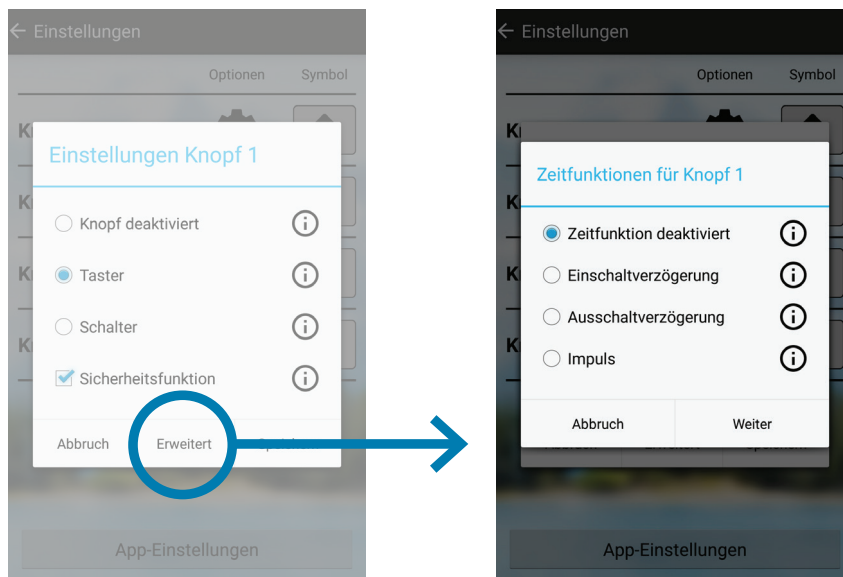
← Einstellungen

Optionen Symbol

Einstellungen Knopf 1

Knopf deaktiviert

Taster

Schalter

Sicherheitsfunktion

Abbruch Erweitert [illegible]

App-Einstellungen

← Einstellungen

Optionen Symbol

Zeitfunktionen für Knopf 1

Zeitfunktion deaktiviert

Einschaltverzögerung

Ausschaltverzögerung

Impuls

Abbruch Weiter

App-Einstellungen